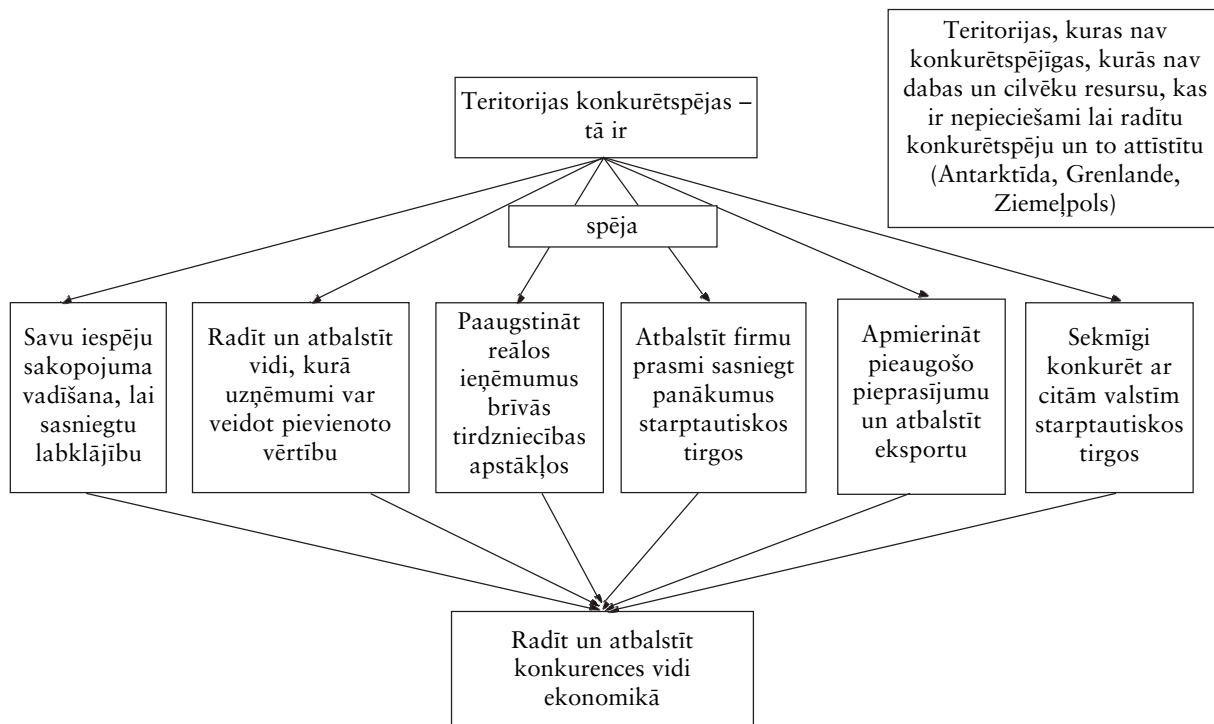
Teritorijas, kuras nav konkurētspējīgas, kurās nav dabas un cilvēku resursu, kas ir nepieciešami lai radītu konkurētspēju un to attīstītu (Antarktīda, Grenlande, Ziemeļpols)

Teritorijas konkurētspējas – tā ir

spēja

Savu iespēju sakopojuma vadīšana, lai sasniegtu labklājību

Radīt un atbalstīt vidi, kurā uzņēmumi var veidot pievienoto vērtību

Paaugstināt reālos ieņēmumus brīvās tirdzniecības apstākļos

Atbalstīt firmu prasmi sasniegt panākumus starptautiskos tirgos

Apmierināt pieaugošo pieprasījumu un atbalstīt eksportu

Sekmīgi konkurēt ar citām valstīm starptautiskos tirgos

Radīt un atbalstīt konkurences vidi ekonomikā